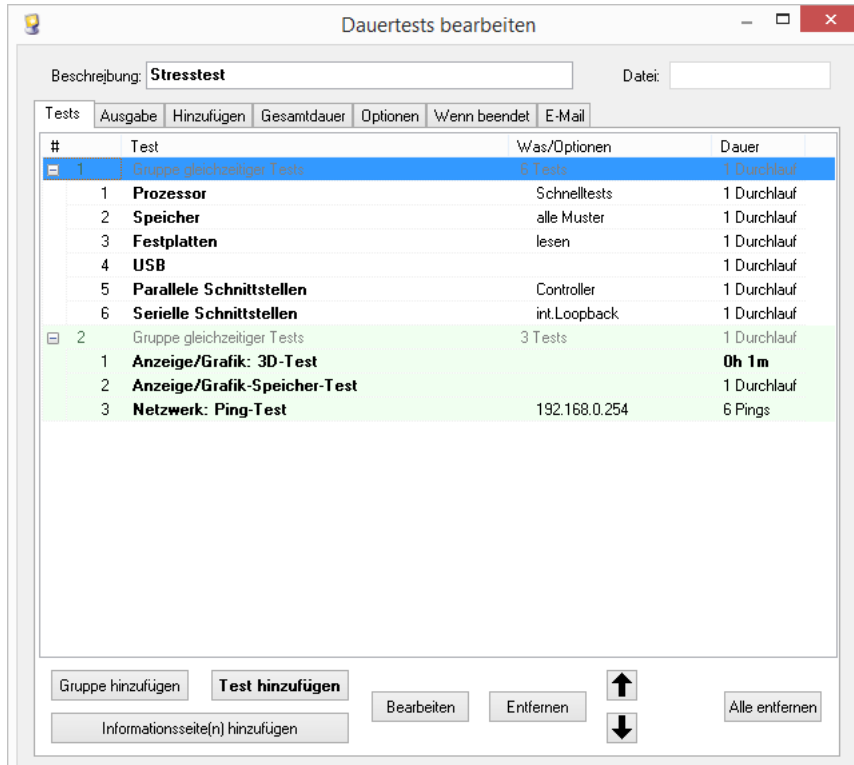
Dauertests bearbeiten

Beschreibung: Stresstest

Datei:

Tests | Ausgabe | Hinzufügen | Gesamtdauer | Optionen | Wenn beendet | E-Mail

| # | | Test | Was/Optionen | Dauer |
|---|---|---|---|---|
| ⊟ 1 | | Gruppe gleichzeitiger Tests | 6 Tests | 1 Durchlauf |
| | 1 | Prozessor | Schnelltests | 1 Durchlauf |
| | 2 | Speicher | alle Muster | 1 Durchlauf |
| | 3 | Festplatten | lesen | 1 Durchlauf |
| | 4 | USB | | 1 Durchlauf |
| | 5 | Parallele Schnittstellen | Controller | 1 Durchlauf |
| | 6 | Serielle Schnittstellen | int.Loopback | 1 Durchlauf |
| ⊟ 2 | | Gruppe gleichzeitiger Tests | 3 Tests | 1 Durchlauf |
| | 1 | Anzeige/Grafik: 3D-Test | | 0h 1m |
| | 2 | Anzeige/Grafik-Speicher-Test | | 1 Durchlauf |
| | 3 | Netzwerk: Ping-Test | 192.168.0.254 | 6 Pings |

Gruppe hinzufügen | Test hinzufügen | Bearbeiten | Entfernen | Alle entfernen

Informationsseite(n) hinzufügen